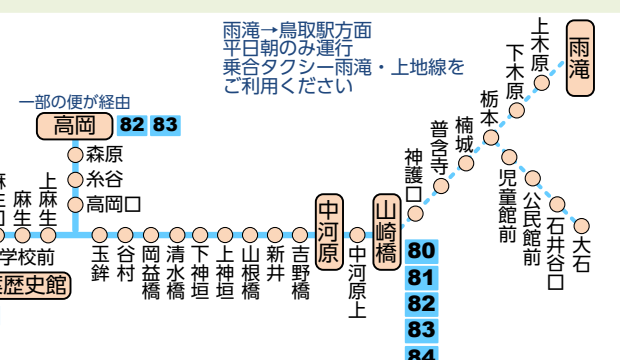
雨滝→鳥取駅方面
平日朝のみ運行
乗合タクシー雨滝・上地線を
ご利用ください

雨滝
上木原
下木原
栃本
公民館前
児童館前
石井谷口
大石
楠城
普含寺
神護口
山崎橋
80
81
82
83
84
中河原
中河原上
吉野橋
新井
山根橋
上神垣
下神垣
清水橋
岡益橋
谷村
玉鉾
一部の便が経由
高岡
82
83
森原
糸谷
高岡口
上麻生
麻生
学校前
歴史館